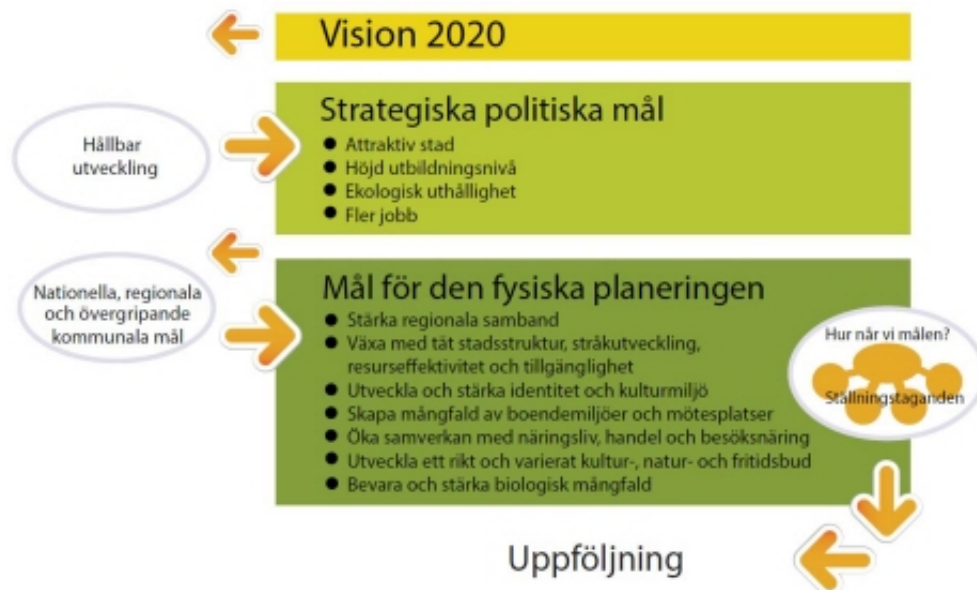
Vision 2020

Hållbar utveckling

Strategiska politiska mål
- Attraktiv stad
- Höjd utbildningsnivå
- Ekologisk uthållighet
- Fler jobb

Nationella, regionala och övergripande kommunala mål

Mål för den fysiska planeringen
- Stärka regionala samband
- Växa med tät stadsstruktur, stråkutveckling, resurseffektivitet och tillgänglighet
- Utveckla och stärka identitet och kulturmiljö
- Skapa mångfald av boendemiljöer och mötesplatser
- Öka samverkan med näringsliv, handel och besöksnäring
- Utveckla ett rikt och varierat kultur-, natur- och fritidsbud
- Bevara och stärka biologisk mångfald

Hur når vi målen?
Ställningstaganden

Uppföljning